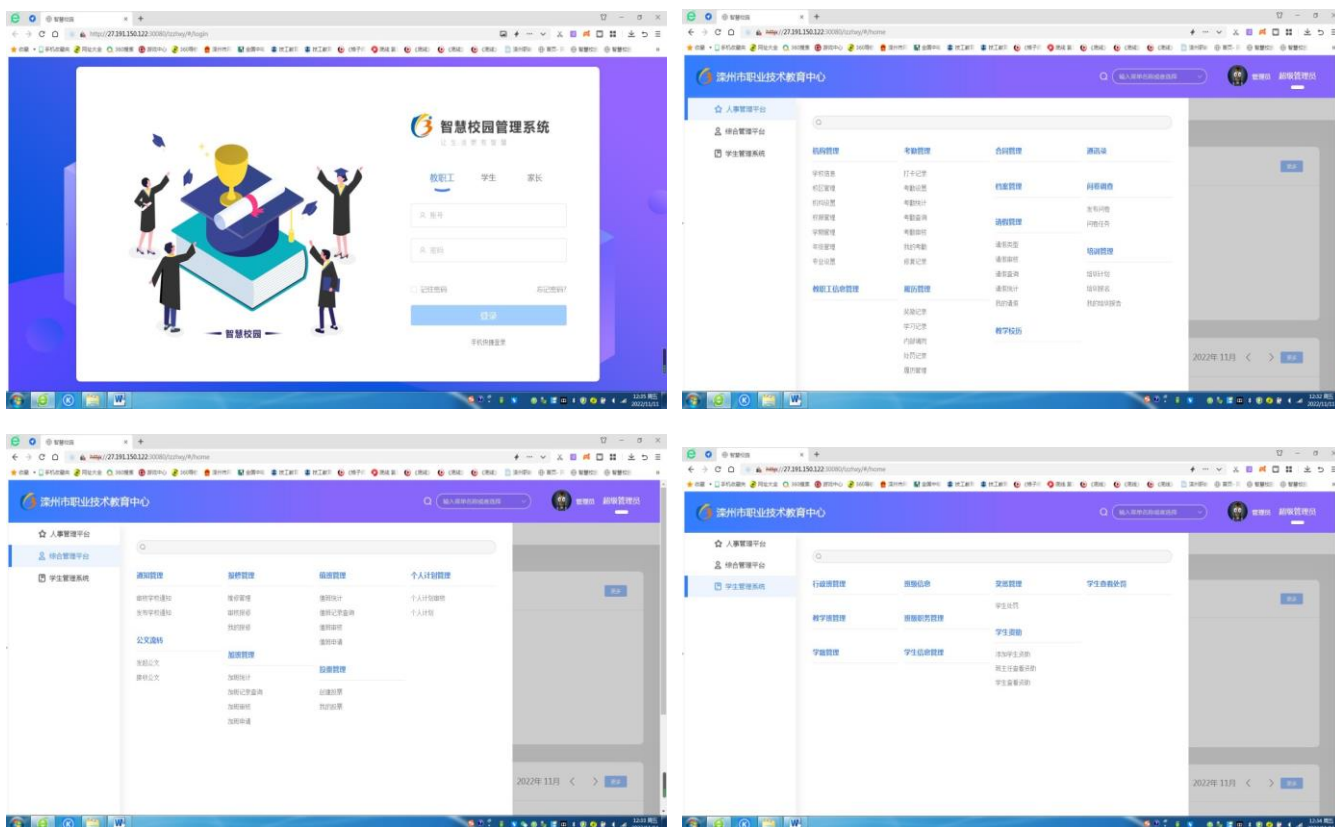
智慧校园
http://27.191.150.122:30080/lzzhxy/#/login

智慧校园管理系统

教职工 学生 家长

账号
密码
记住密码 忘记密码?
登录
手机快捷登录

智慧校园

智慧校园
http://27.191.150.122:30080/lzzhxy/#/home

滦州市职业技术教育中心

管理员 超级管理员

人事管理平台
综合管理平台
学生管理系统

机构管理
学校信息
校区管理
机构设置
岗位管理
学期管理
年级管理
专业设置

教职工信息管理

考勤管理
打卡记录
考勤设置
考勤统计
考勤查询
考勤审核
我的考勤
假期设置

履历管理
奖励记录
学习记录
内部调岗
处罚记录
履历管理

合同管理

档案管理

请假管理
请假类型
请假审核
请假查询
请假统计
我的请假

教学校历

通讯录

问卷调查
发布问卷
问卷任务

培训管理
培训计划
培训报名
我的培训报告

2022年 11月

智慧校园
http://27.191.150.122:30080/lzzhxy/#/home

滦州市职业技术教育中心

管理员 超级管理员

人事管理平台
综合管理平台
学生管理系统

通知管理
查看学校通知
发布学校通知

公文流转
发起公文
接收公文

报修管理
报修管理
审核报修
我的报修

加班管理
加班统计
加班记录查询
加班审核
加班申请

值班管理
值班统计
值班记录查询
值班审核
值班申请

投票管理
创建投票
我的投票

个人计划管理
个人计划审核
个人计划

2022年 11月

智慧校园
http://27.191.150.122:30080/lzzhxy/#/home

滦州市职业技术教育中心

管理员 超级管理员

人事管理平台
综合管理平台
学生管理系统

行政班管理

教学班管理

宿舍管理

资助信息

资助职责管理

学生信息管理

奖惩管理
学生处罚

学生资助
添加学生资助
班主任查看资助
学生查看资助

学生自我处罚

2022年 11月